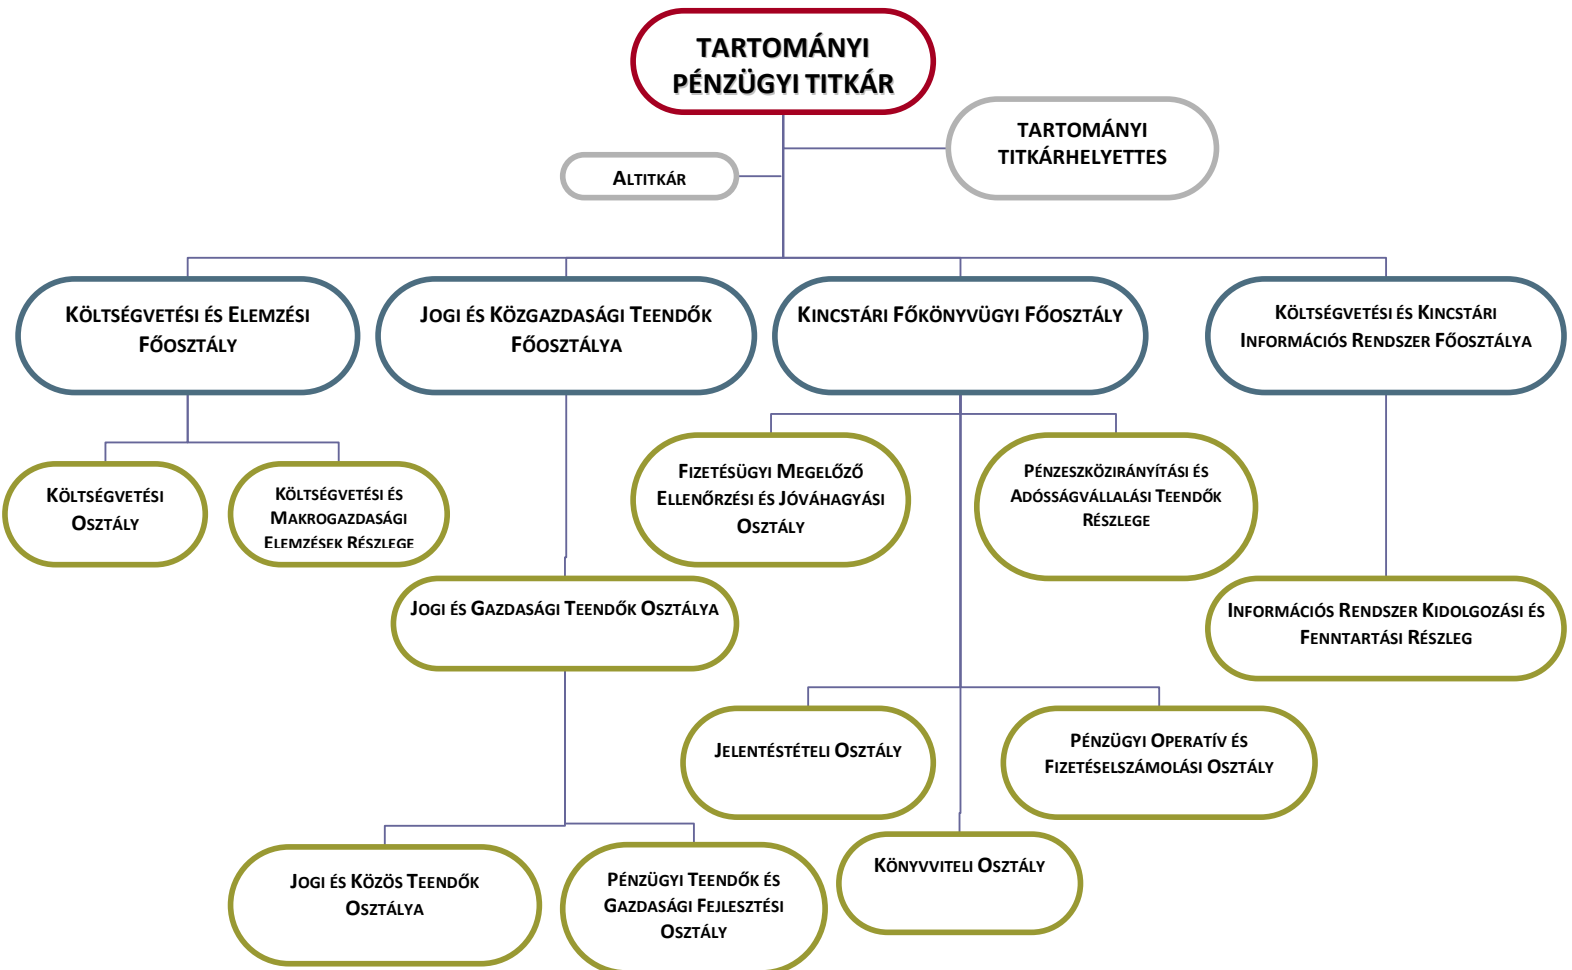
TARTOMÁNYI PÉNZÜGYI TITKÁR

TARTOMÁNYI TITKÁRHELYETTES

ALTITKÁR

KÖLTSÉGVETÉSI ÉS ELEMZÉSI FŐOSZTÁLY

JOGI ÉS KÖZGAZDASÁGI TEENDŐK FŐOSZTÁLYA

KINCSTÁRI FŐKÖNYVÜGYI FŐOSZTÁLY

KÖLTSÉGVETÉSI ÉS KINCSTÁRI INFORMÁCIÓS RENDSZER FŐOSZTÁLYA

KÖLTSÉGVETÉSI OSZTÁLY

KÖLTSÉGVETÉSI ÉS MAKROGAZDASÁGI ELEMZÉSEK RÉSZLEGE

FIZETÉSÜGYI MEGELŐZŐ ELLENŐRZÉSI ÉS JÓVÁHAGYÁSI OSZTÁLY

PÉNZESZKÖZIRÁNYÍTÁSI ÉS ADÓSSÁGVÁLLALÁSI TEENDŐK RÉSZLEGE

JOGI ÉS GAZDASÁGI TEENDŐK OSZTÁLYA

INFORMÁCIÓS RENDSZER KIDOLGOZÁSI ÉS FENNTARTÁSI RÉSZLEG

JELENTÉSTÉTELI OSZTÁLY

PÉNZÜGYI OPERATÍV ÉS FIZETÉSELSZÁMOLÁSI OSZTÁLY

JOGI ÉS KÖZÖS TEENDŐK OSZTÁLYA

PÉNZÜGYI TEENDŐK ÉS GAZDASÁGI FEJLESZTÉSI OSZTÁLY

KÖNYVVITELI OSZTÁLY